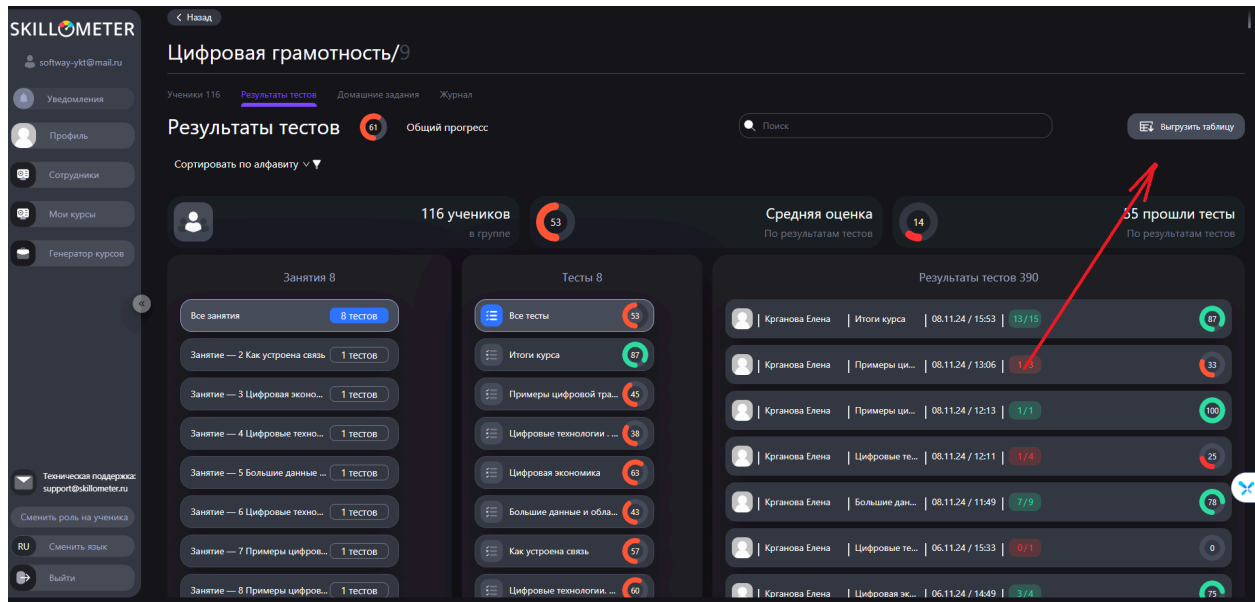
SKILLOMETER
softway-ykt@mail.ru
Уведомления
Профиль
Сотрудники
Мои курсы
Генератор курсов
Техническая поддержка: support@skillometer.ru
Сменить роль на ученика
RU Сменить язык
Выйти

Назад
Цифровая грамотность/9

Ученики 116 | Результаты тестов | Домашние задания | Журнал

Результаты тестов 61 Общий прогресс
Поиск
Выгрузить таблицу
Сортировать по алфавиту

116 учеников
в группе
53 Средняя оценка
По результатам тестов
14 55 прошли тесты
По результатам тестов

Занятия 8
Все занятия 8 тестов
Занятие — 2 Как устроена связь 1 тестов
Занятие — 3 Цифровая эконо... 1 тестов
Занятие — 4 Цифровые техно... 1 тестов
Занятие — 5 Большие данные ... 1 тестов
Занятие — 6 Цифровые техно... 1 тестов
Занятие — 7 Примеры цифров... 1 тестов
Занятие — 8 Примеры цифров... 1 тестов

Тесты 8
Все тесты 53
Итоги курса 87
Примеры цифровой тра... 45
Цифровые технологии ... 38
Цифровая экономика 63
Большие данные и обла... 43
Как устроена связь 57
Цифровые технологии. ... 60

Результаты тестов 390
| Кrганова Елена | Итоги курса | 08.11.24 / 15:53 | 13 / 15 | 87 |
| Кrганова Елена | Примеры ци... | 08.11.24 / 13:06 | 1 / 3 | 33 |
| Кrганова Елена | Примеры ци... | 08.11.24 / 12:13 | 1 / 1 | 100 |
| Кrганова Елена | Цифровые те... | 08.11.24 / 12:11 | 1 / 4 | 25 |
| Кrганова Елена | Большие дан... | 08.11.24 / 11:49 | 7 / 9 | 78 |
| Кrганова Елена | Цифровые те... | 06.11.24 / 15:33 | 0 / 1 | 0 |
| Кrганова Елена | Цифровая эк... | 06.11.24 / 14:49 | 3 / 4 | 75 |